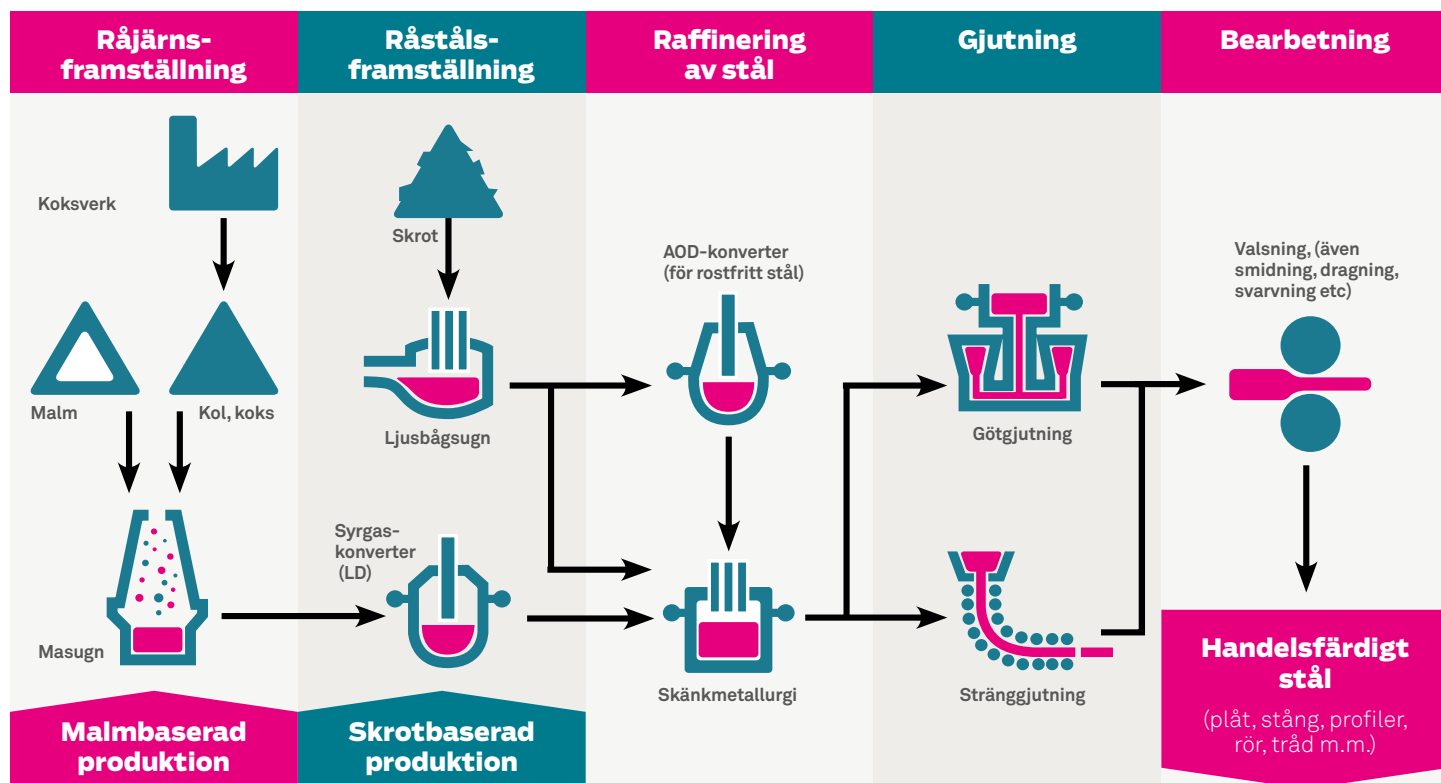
Råjärnsframställning

Råstålsframställning

Raffinering av stål

Gjutning

Bearbetning

Koksverk

Skrot

AOD-konverter (för rostfritt stål)

Valsning, (även smidning, dragning, svarvning etc)

Malm

Kol, koks

Ljusbågsugn

Götgjutning

Syrgaskonverter (LD)

Masugn

Skänkmetallurgi

Stränggjutning

Malmbaserad produktion

Skrotbaserad produktion

Handelsfärdigt stål

(plåt, stång, profiler, rör, tråd m.m.)